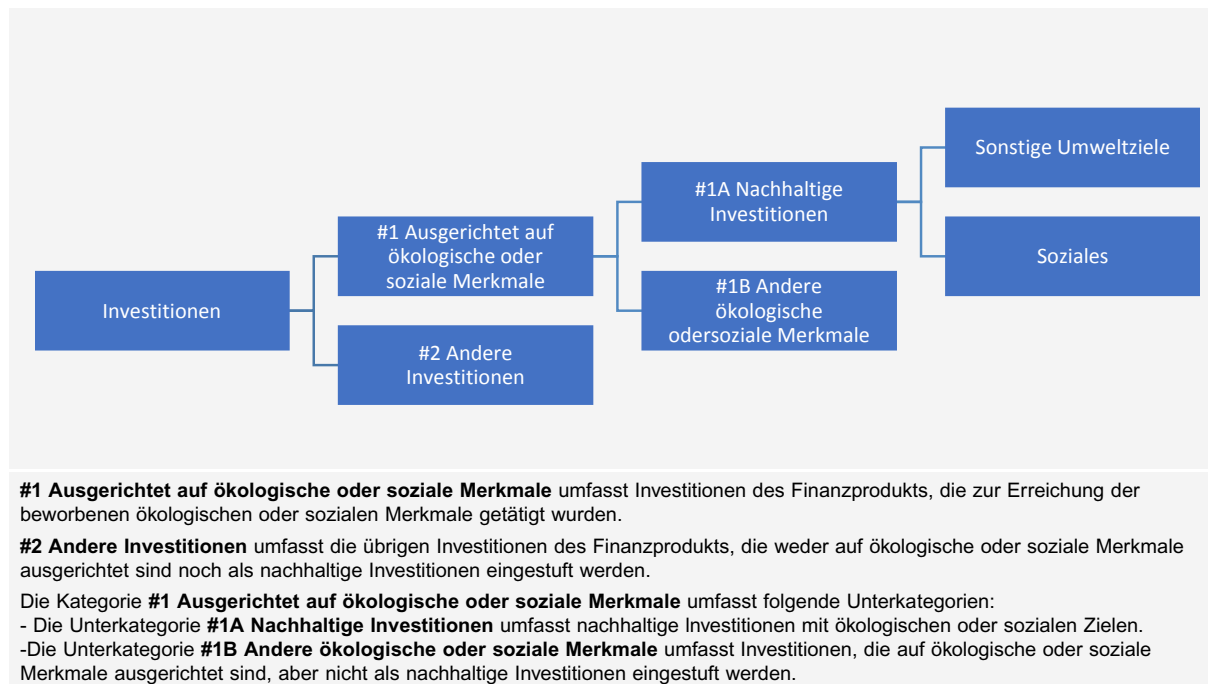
Investitionen

#1 Ausgerichtet auf ökologische oder soziale Merkmale

#2 Andere Investitionen

#1A Nachhaltige Investitionen

#1B Andere ökologische odersoziale Merkmale

Sonstige Umweltziele

Soziales

**#1 Ausgerichtet auf ökologische oder soziale Merkmale** umfasst Investitionen des Finanzprodukts, die zur Erreichung der beworbenen ökologischen oder sozialen Merkmale getätigt wurden.

**#2 Andere Investitionen** umfasst die übrigen Investitionen des Finanzprodukts, die weder auf ökologische oder soziale Merkmale ausgerichtet sind noch als nachhaltige Investitionen eingestuft werden.

Die Kategorie **#1 Ausgerichtet auf ökologische oder soziale Merkmale** umfasst folgende Unterkategorien:
- Die Unterkategorie **#1A Nachhaltige Investitionen** umfasst nachhaltige Investitionen mit ökologischen oder sozialen Zielen.
-Die Unterkategorie **#1B Andere ökologische oder soziale Merkmale** umfasst Investitionen, die auf ökologische oder soziale Merkmale ausgerichtet sind, aber nicht als nachhaltige Investitionen eingestuft werden.